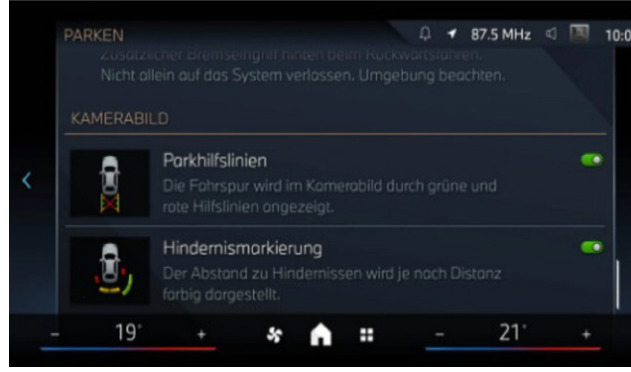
PARKEN

87.5 MHz 10:0

Zusätzlicher Bremseingriff hinten beim Rückwärtsfahren. Nicht allein auf das System verlassen. Umgebung beachten.

KAMERABILD

Parkhilfslinien
Die Fahrspur wird im Kamerabild durch grüne und rote Hilfslinien angezeigt.

Hindernismarkierung
Der Abstand zu Hindernissen wird je nach Distanz farbig dargestellt.

- 19° +

- 21° +